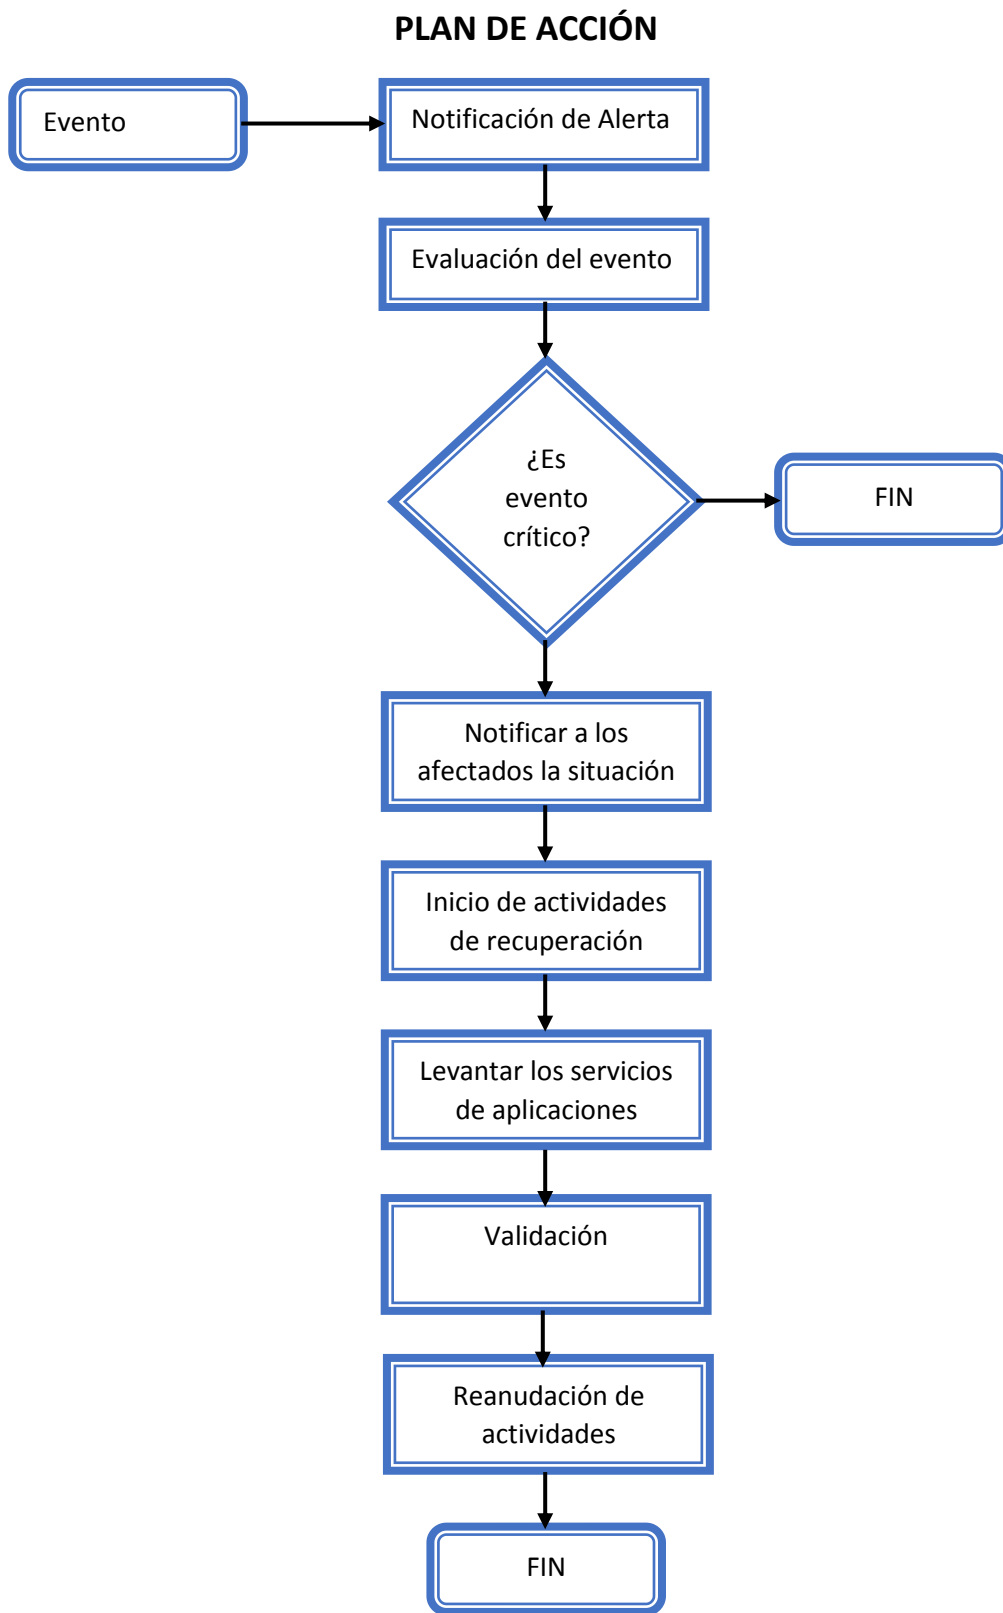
PLAN DE ACCIÓN

Evento

Notificación de Alerta

Evaluación del evento

¿Es evento crítico?

FIN

Notificar a los afectados la situación

Inicio de actividades de recuperación

Levantar los servicios de aplicaciones

Validación

Reanudación de actividades

FIN